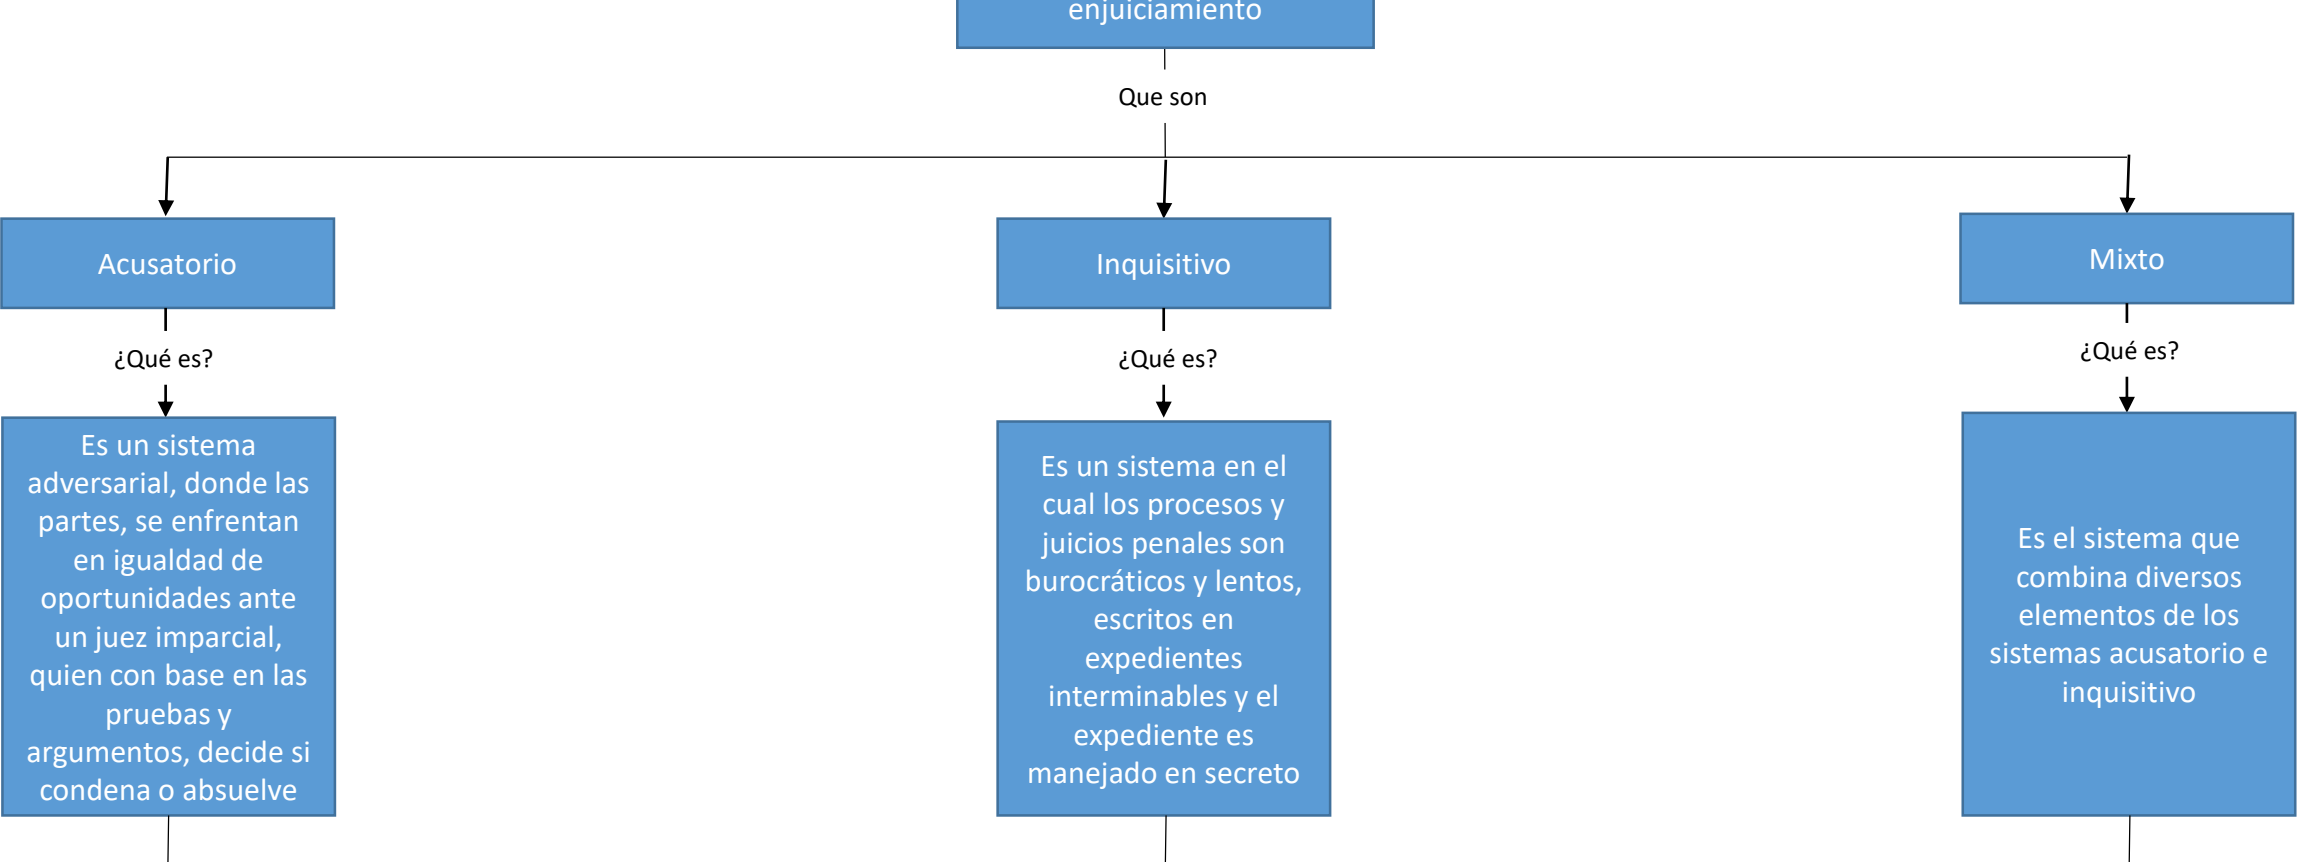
enjuiciamiento

Que son

Acusatorio

¿Qué es?

Es un sistema adversarial, donde las partes, se enfrentan en igualdad de oportunidades ante un juez imparcial, quien con base en las pruebas y argumentos, decide si condena o absuelve

Inquisitivo

¿Qué es?

Es un sistema en el cual los procesos y juicios penales son burocráticos y lentos, escritos en expedientes interminables y el expediente es manejado en secreto

Mixto

¿Qué es?

Es el sistema que combina diversos elementos de los sistemas acusatorio e inquisitivo